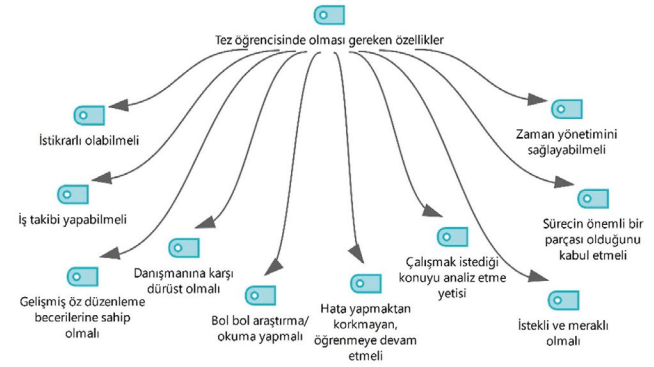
Tez öğrencisinde olması gereken özellikler

İstikrarlı olabilmeli

İş takibi yapabilmeli

Gelişmiş öz düzenleme becerilerine sahip olmalı

Danışmanına karşı dürüst olmalı

Bol bol araştırma/ okuma yapmalı

Hata yapmaktan korkmayan, öğrenmeye devam etmeli

Çalışmak istediği konuyu analiz etme yetisi

İstekli ve meraklı olmalı

Sürecin önemli bir parçası olduğunu kabul etmeli

Zaman yönetimini sağlayabilmeli